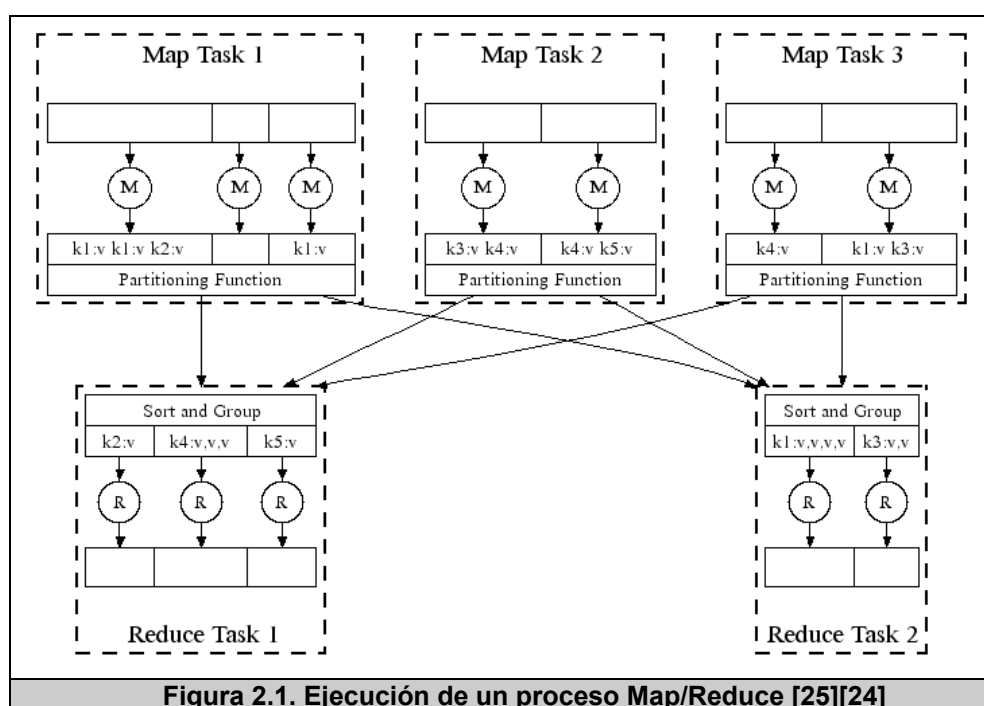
Map Task 1

M M M

k1:v k1:v k2:v

k1:v

Partitioning Function

Map Task 2

M M

k3:v k4:v

k4:v k5:v

Partitioning Function

Map Task 3

M M

k4:v

k1:v k3:v

Partitioning Function

Sort and Group

k2:v

k4:v,v,v

k5:v

R R R

Reduce Task 1

Sort and Group

k1:v,v,v,v

k3:v,v

R R

Reduce Task 2

Figura 2.1. Ejecución de un proceso Map/Reduce [25][24]